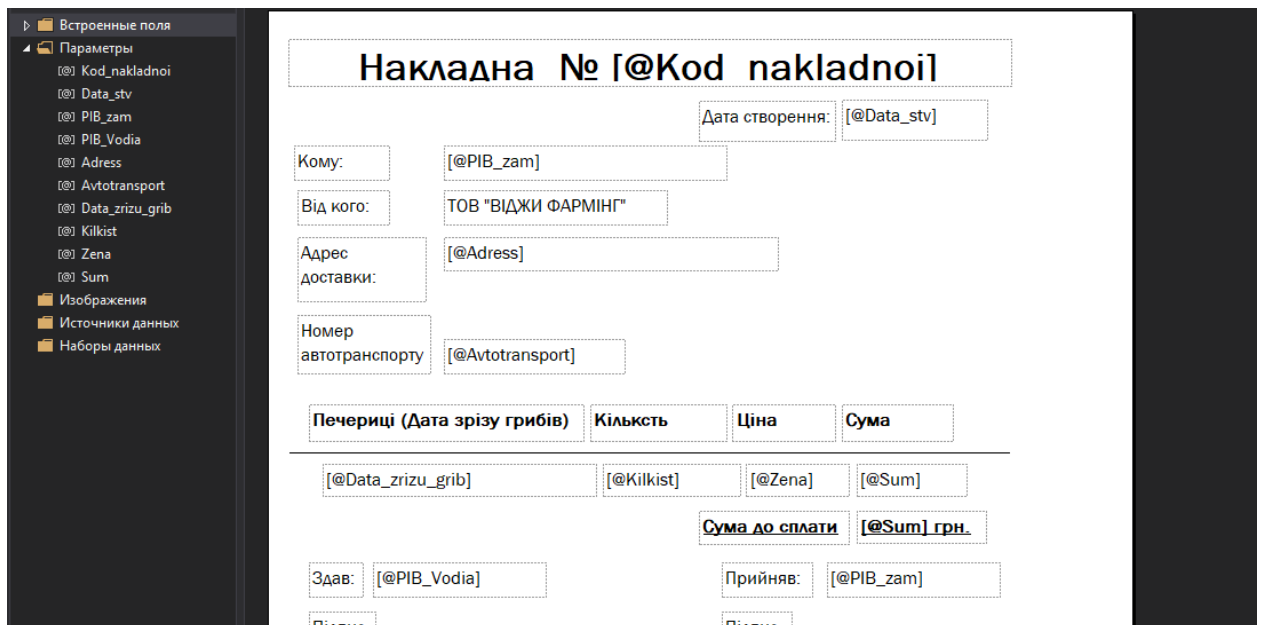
Встроенные поля
Параметры
[@] Kod_nakladnoi
[@] Data_stv
[@] PIB_zam
[@] PIB_Vodia
[@] Adress
[@] Avtotransport
[@] Data_zrizu_grib
[@] Kilkist
[@] Zena
[@] Sum
Изображения
Источники данных
Наборы данных

Накладна № [@Kod_nakladnoi]

Дата створення: [@Data_stv]

Кому: [@PIB_zam]

Від кого: ТОВ "ВІДЖИ ФАРМІНГ"

Адрес доставки: [@Adress]

Номер автотранспорту [@Avtotransport]

| Печериці (Дата зрізу грибів) | Кільксть | Ціна | Сума |
|---|---|---|---|
| [@Data_zrizu_grib] | [@Kilkist] | [@Zena] | [@Sum] |

Сума до сплати [@Sum] грн.

Здав: [@PIB_Vodia]
Прийняв: [@PIB_zam]

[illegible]
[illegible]